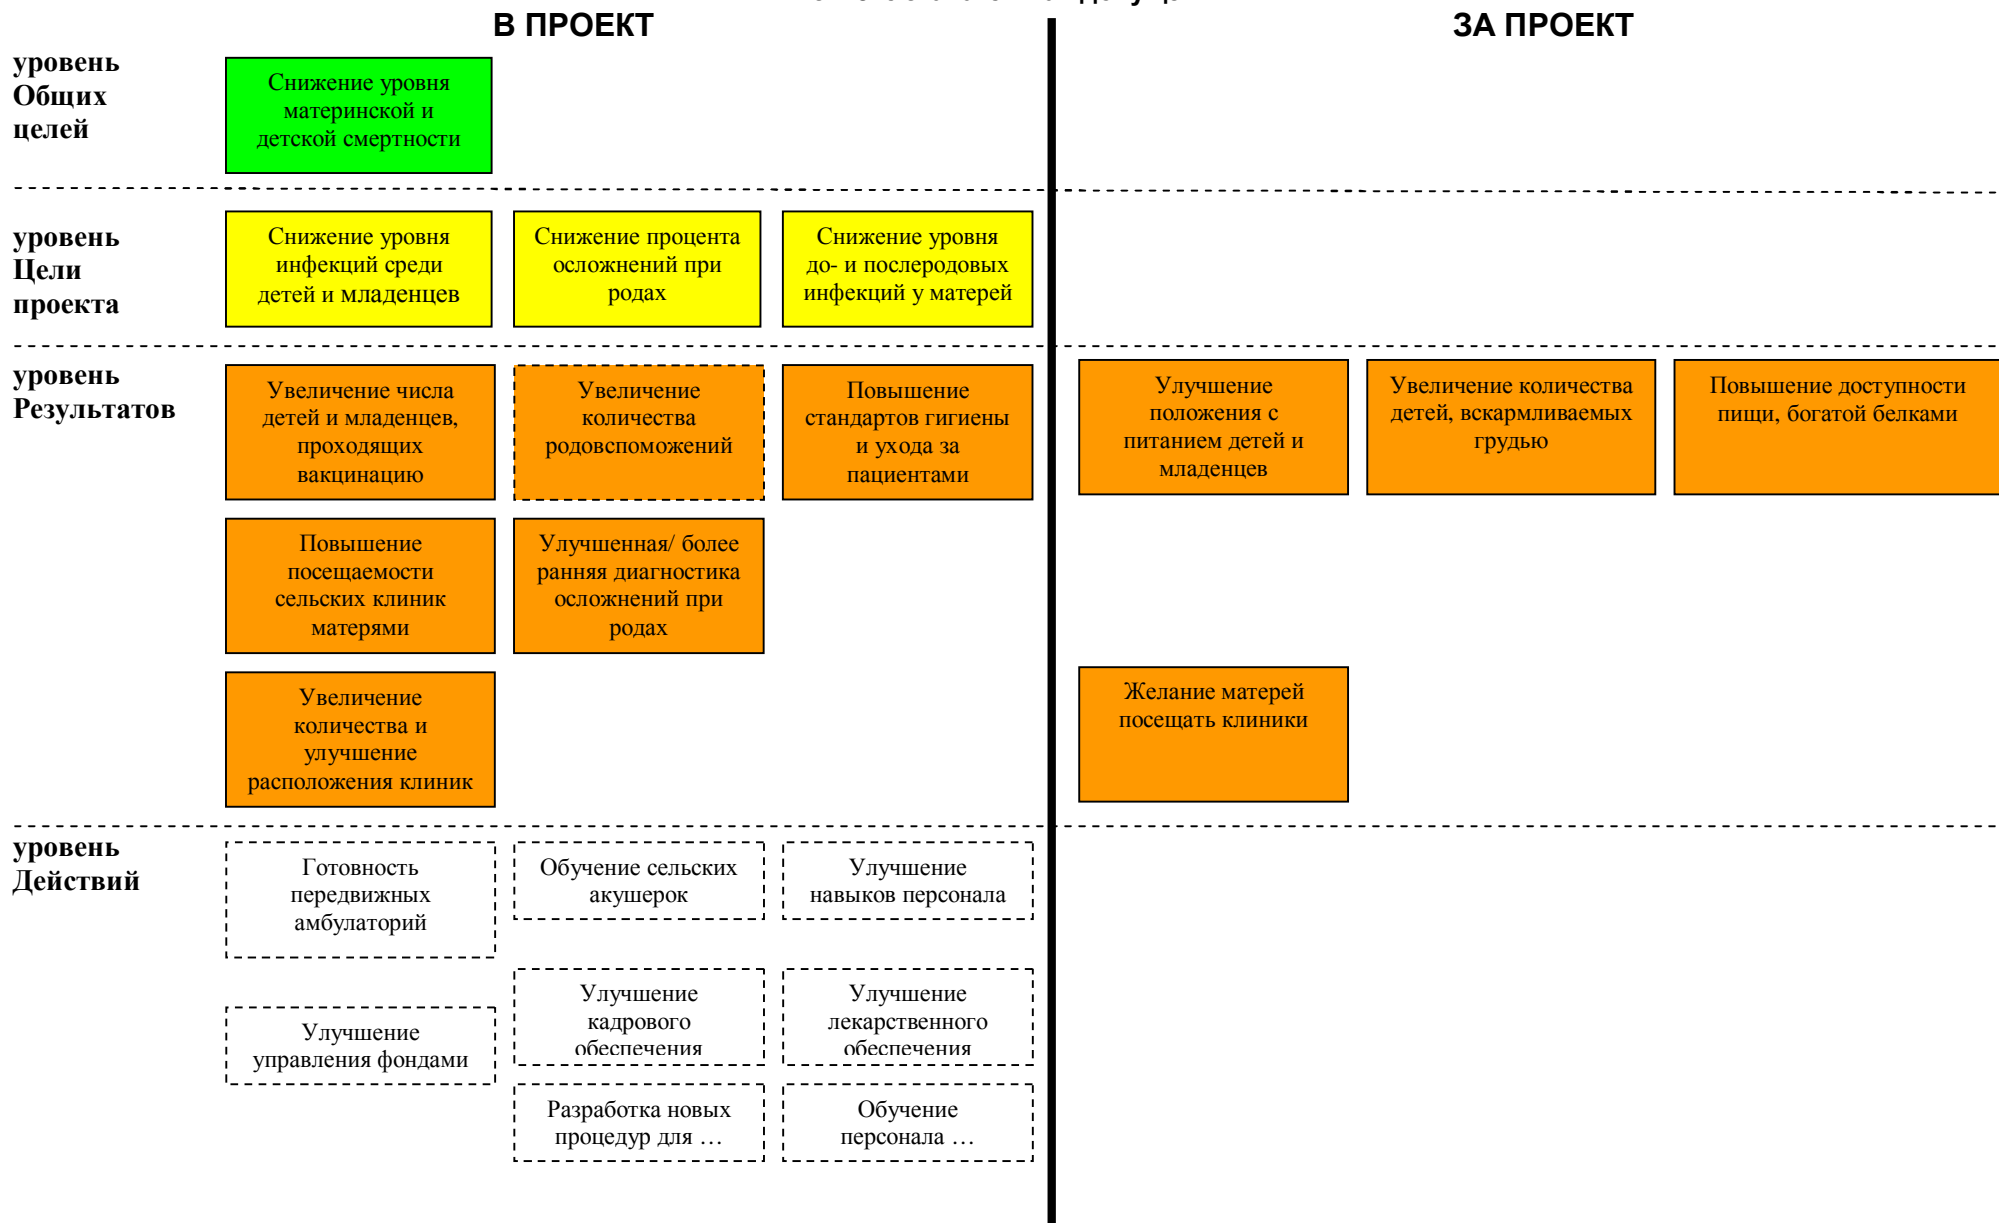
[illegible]

В ПРОЕКТ

ЗА ПРОЕКТ

уровень Общих целей

Снижение уровня материнской и детской смертности

уровень Цели проекта

Снижение уровня инфекций среди детей и младенцев

Снижение процента осложнений при родах

Снижение уровня до- и послеродовых инфекций у матерей

уровень Результатов

Увеличение числа детей и младенцев, проходящих вакцинацию

Увеличение количества родовспоможений

Повышение стандартов гигиены и ухода за пациентами

Улучшение положения с питанием детей и младенцев

Увеличение количества детей, вскармливаемых грудью

Повышение доступности пищи, богатой белками

Повышение посещаемости сельских клиник матерями

Улучшенная/ более ранняя диагностика осложнений при родах

Увеличение количества и улучшение расположения клиник

Желание матерей посещать клиники

уровень Действий

Готовность передвижных амбулаторий

Обучение сельских акушерок

Улучшение навыков персонала

Улучшение кадрового обеспечения

Улучшение лекарственного обеспечения

Улучшение управления фондами

Разработка новых процедур для …

Обучение персонала …